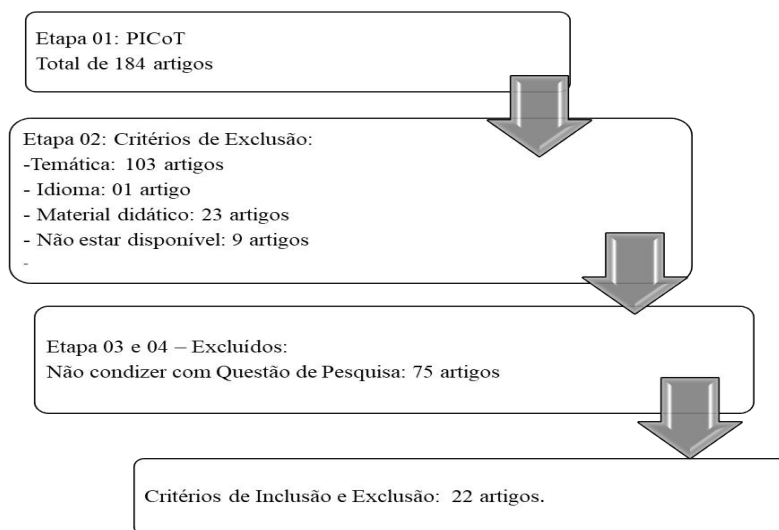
Etapa 01: PICoT
Total de 184 artigos

Etapa 02: Critérios de Exclusão:
-Temática: 103 artigos
- Idioma: 01 artigo
- Material didático: 23 artigos
- Não estar disponível: 9 artigos
-

Etapa 03 e 04 – Excluídos:
Não condizer com Questão de Pesquisa: 75 artigos

Critérios de Inclusão e Exclusão: 22 artigos.